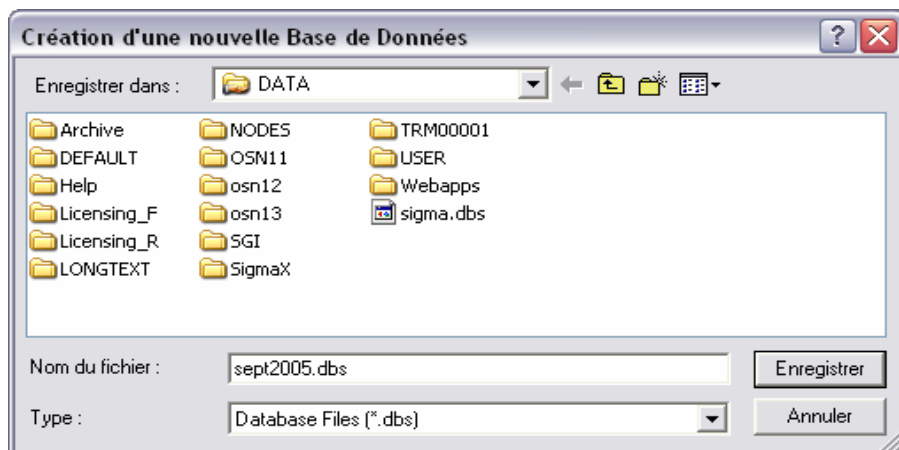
Création d'une nouvelle Base de Données

Enregistrer dans : DATA

Archive
DEFAULT
Help
Licensing_F
Licensing_R
LONGTEXT
NODES
OSN11
osn12
osn13
SGI
SigmaX
TRM00001
USER
Webapps
sigma.dbs

Nom du fichier : sept2005.dbs
Enregistrer

Type : Database Files (*.dbs)
Annuler